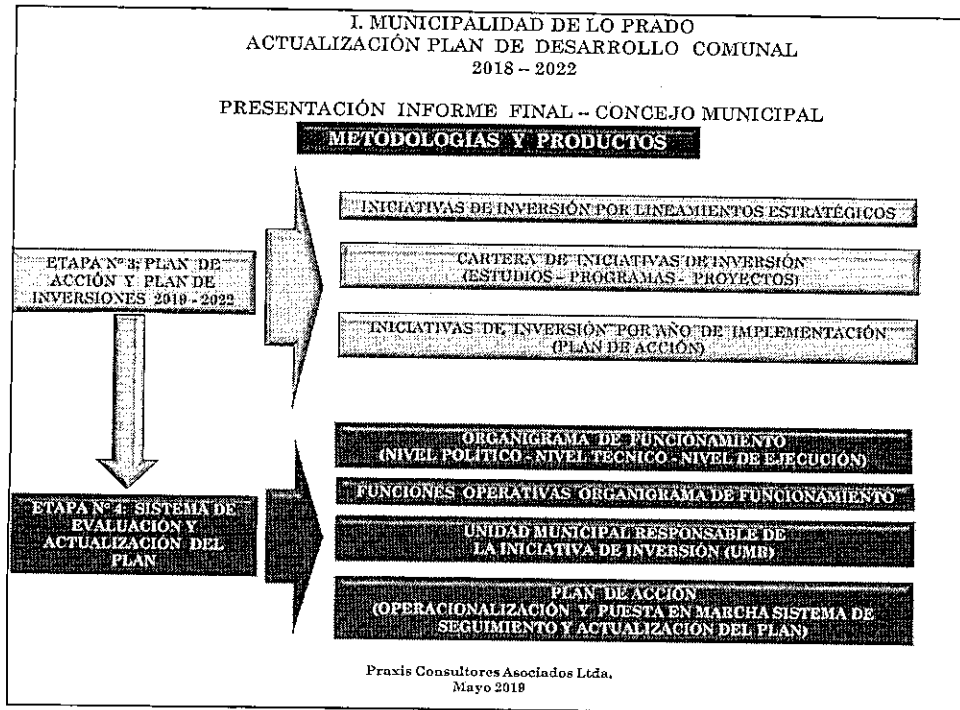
I. MUNICIPALIDAD DE LO PRADO
ACTUALIZACIÓN PLAN DE DESARROLLO COMUNAL
2018 – 2022

PRESENTACIÓN INFORME FINAL – CONCEJO MUNICIPAL

METODOLOGIAS Y PRODUCTOS

ETAPA N° 3: PLAN DE ACCIÓN Y PLAN DE INVERSIONES 2019 - 2022

INICIATIVAS DE INVERSIÓN POR LINEAMIENTOS ESTRATÉGICOS

CARTERA DE INICIATIVAS DE INVERSIÓN (ESTUDIOS – PROGRAMAS – PROYECTOS)

INICIATIVAS DE INVERSIÓN POR AÑO DE IMPLEMENTACIÓN (PLAN DE ACCIÓN)

ETAPA N° 4: SISTEMA DE EVALUACIÓN Y ACTUALIZACIÓN DEL PLAN

ORGANIGRAMA DE FUNCIONAMIENTO (NIVEL POLITICO - NIVEL TECNICO - NIVEL DE EJECUCIÓN)

FUNCIONES OPERATIVAS ORGANIGRAMA DE FUNCIONAMIENTO

UNIDAD MUNICIPAL RESPONSABLE DE LA INICIATIVA DE INVERSIÓN (UMR)

PLAN DE ACCIÓN (OPERACIONALIZACIÓN Y PUESTA EN MARCHA SISTEMA DE SEGUIMIENTO Y ACTUALIZACIÓN DEL PLAN)

Praxis Consultores Asociados Ltda.
Mayo 2019